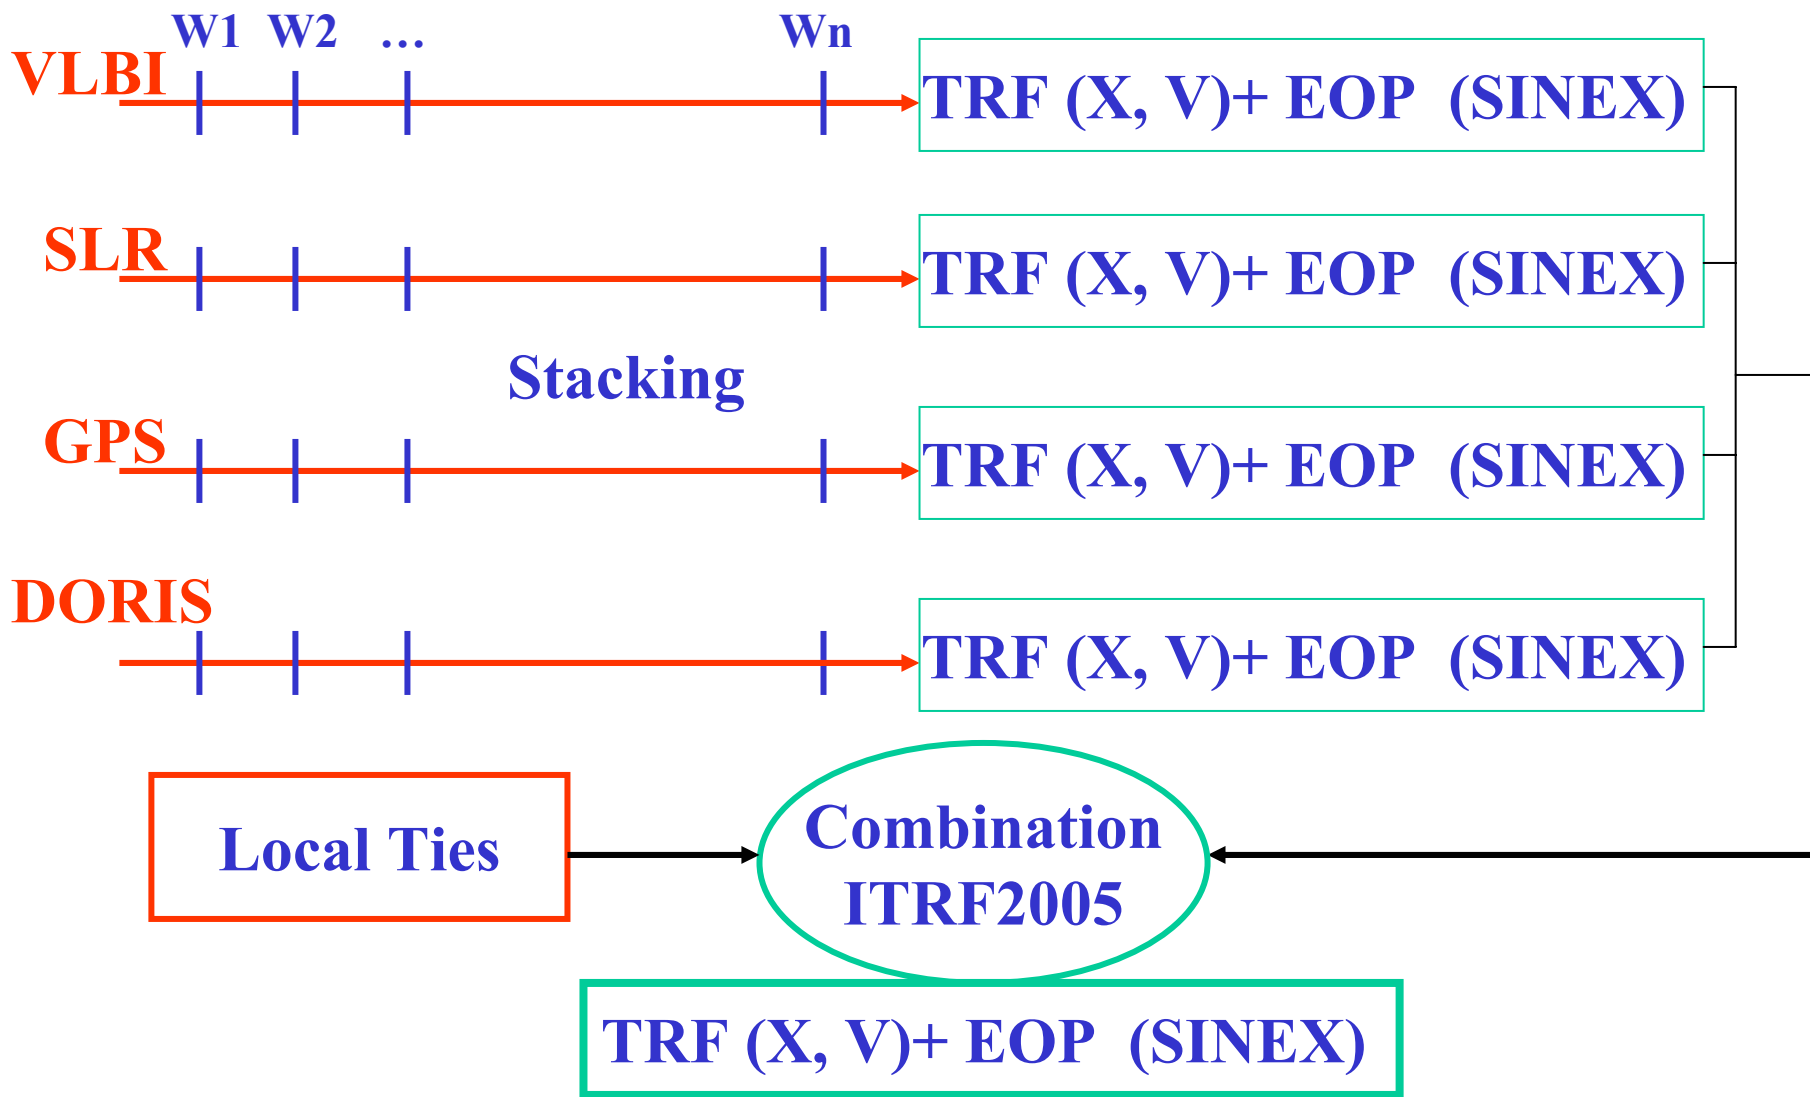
W1 W2 … Wn

VLBI

TRF (X, V)+ EOP (SINEX)

SLR

TRF (X, V)+ EOP (SINEX)

Stacking

GPS

TRF (X, V)+ EOP (SINEX)

DORIS

TRF (X, V)+ EOP (SINEX)

Local Ties

Combination ITRF2005

TRF (X, V)+ EOP (SINEX)